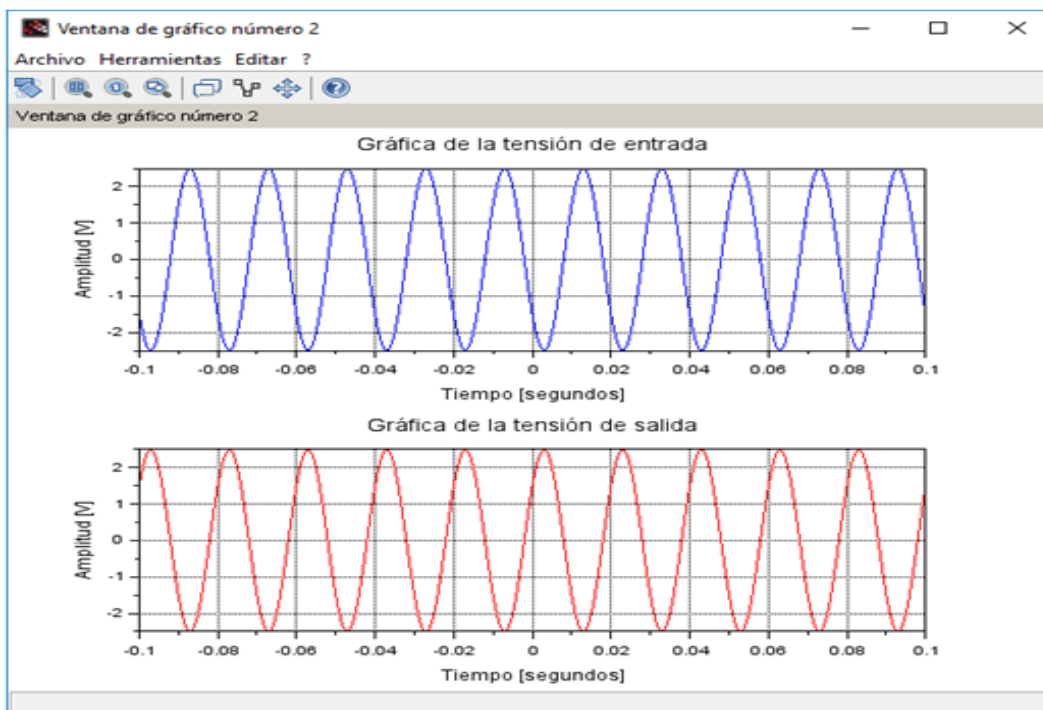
Ventana de gráfico número 2

Archivo Herramientas Editar ?

Ventana de gráfico número 2

Gráfica de la tensión de entrada

Amplitud [V]

2
1
0
-1
-2

-0.1 -0.08 -0.06 -0.04 -0.02 0 0.02 0.04 0.06 0.08 0.1

Tiempo [segundos]

Gráfica de la tensión de salida

Amplitud [V]

2
1
0
-1
-2

-0.1 -0.08 -0.06 -0.04 -0.02 0 0.02 0.04 0.06 0.08 0.1

Tiempo [segundos]